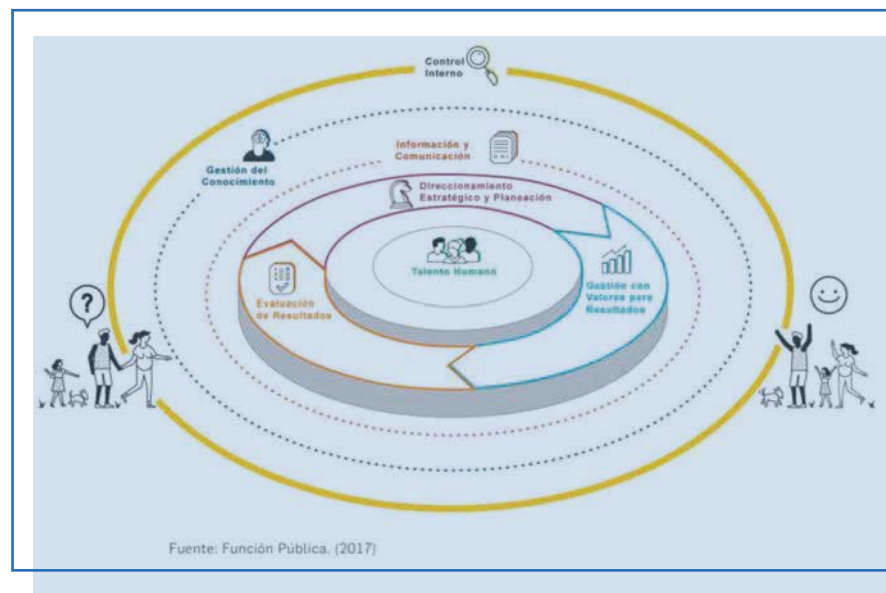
Control Interno

Gestión del Conocimiento

Información y Comunicación

Direccionamiento Estratégico y Planeación

Talento Humano

Evaluación de Resultados

Gestión con Valores para Resultados

?

Fuente: Función Pública. (2017)